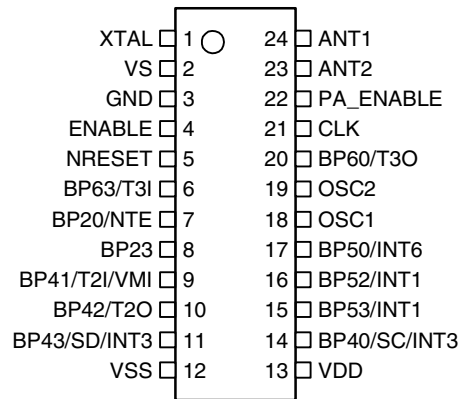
XTAL 1
VS 2
GND 3
ENABLE 4
NRESET 5
BP63/T3I 6
BP20/NTE 7
BP23 8
BP41/T2I/VMI 9
BP42/T2O 10
BP43/SD/INT3 11
VSS 12

24 ANT1
23 ANT2
22 PA_ENABLE
21 CLK
20 BP60/T3O
19 OSC2
18 OSC1
17 BP50/INT6
16 BP52/INT1
15 BP53/INT1
14 BP40/SC/INT3
13 VDD